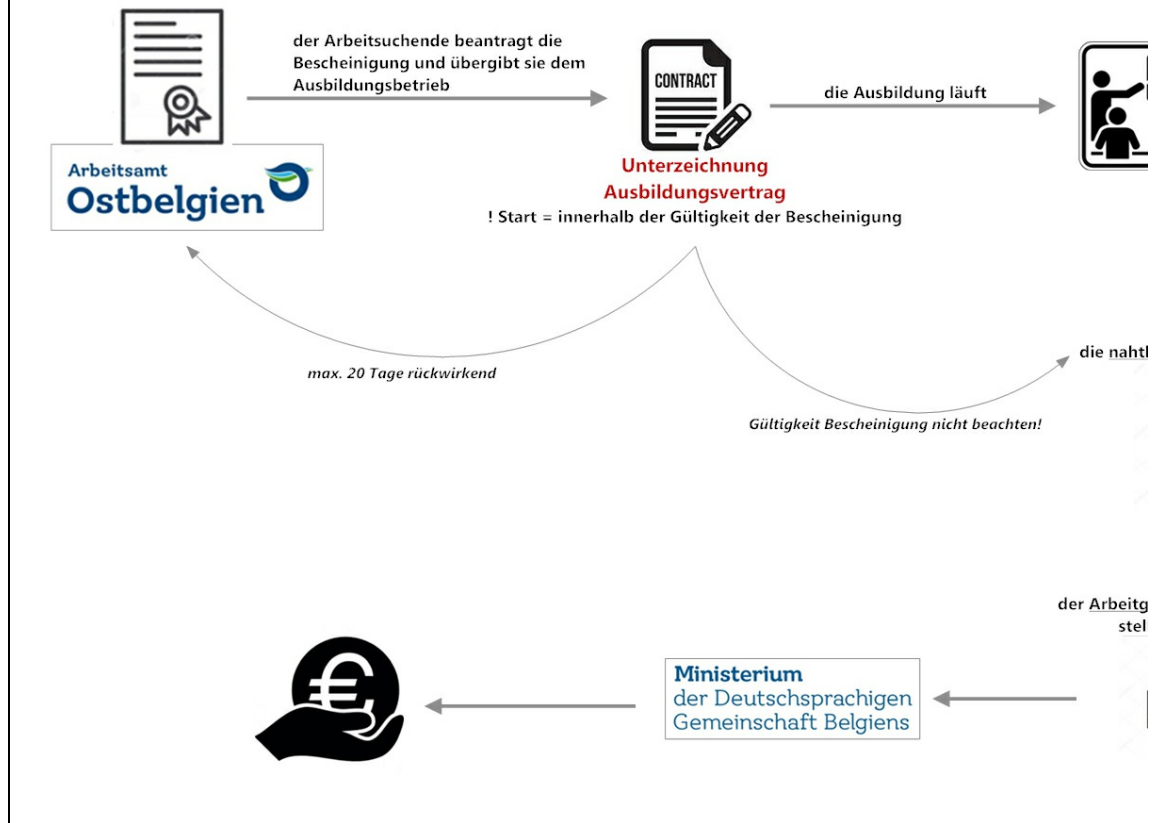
der Arbeitsuchende beantragt die Bescheinigung und übergibt sie dem Ausbildungsbetrieb

Arbeitsamt Ostbelgien

CONTRACT

Unterzeichnung Ausbildungsvertrag

! Start = innerhalb der Gültigkeit der Bescheinigung

die Ausbildung läuft

max. 20 Tage rückwirkend

die nahtl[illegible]

Gültigkeit Bescheinigung nicht beachten!

der Arbeitg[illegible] stel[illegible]

Ministerium der Deutschsprachigen Gemeinschaft Belgiens